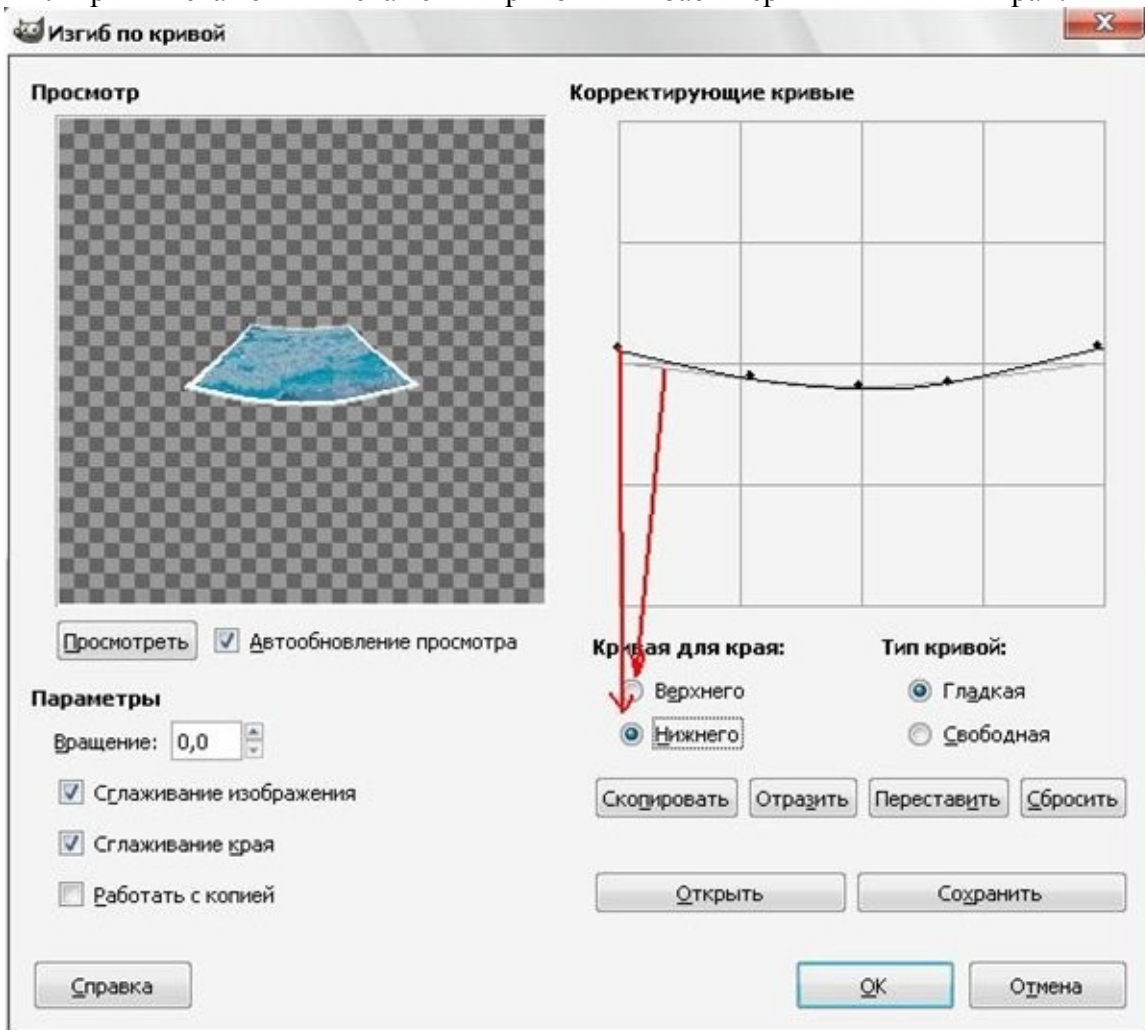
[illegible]

Изгиб по кривой

Просмотр

Корректирующие кривые

Просмотреть
Автообновление просмотра

Параметры

Вращение: 0,0

Сглаживание изображения

Сглаживание края

Работать с копией

Кр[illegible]ая для края:
Верхнего
Нижнего

Тип кривой:
Гладкая
Свободная

Скопировать
Отразить
Переставить
Сбросить

Открыть
Сохранить

Справка
OK
Отмена